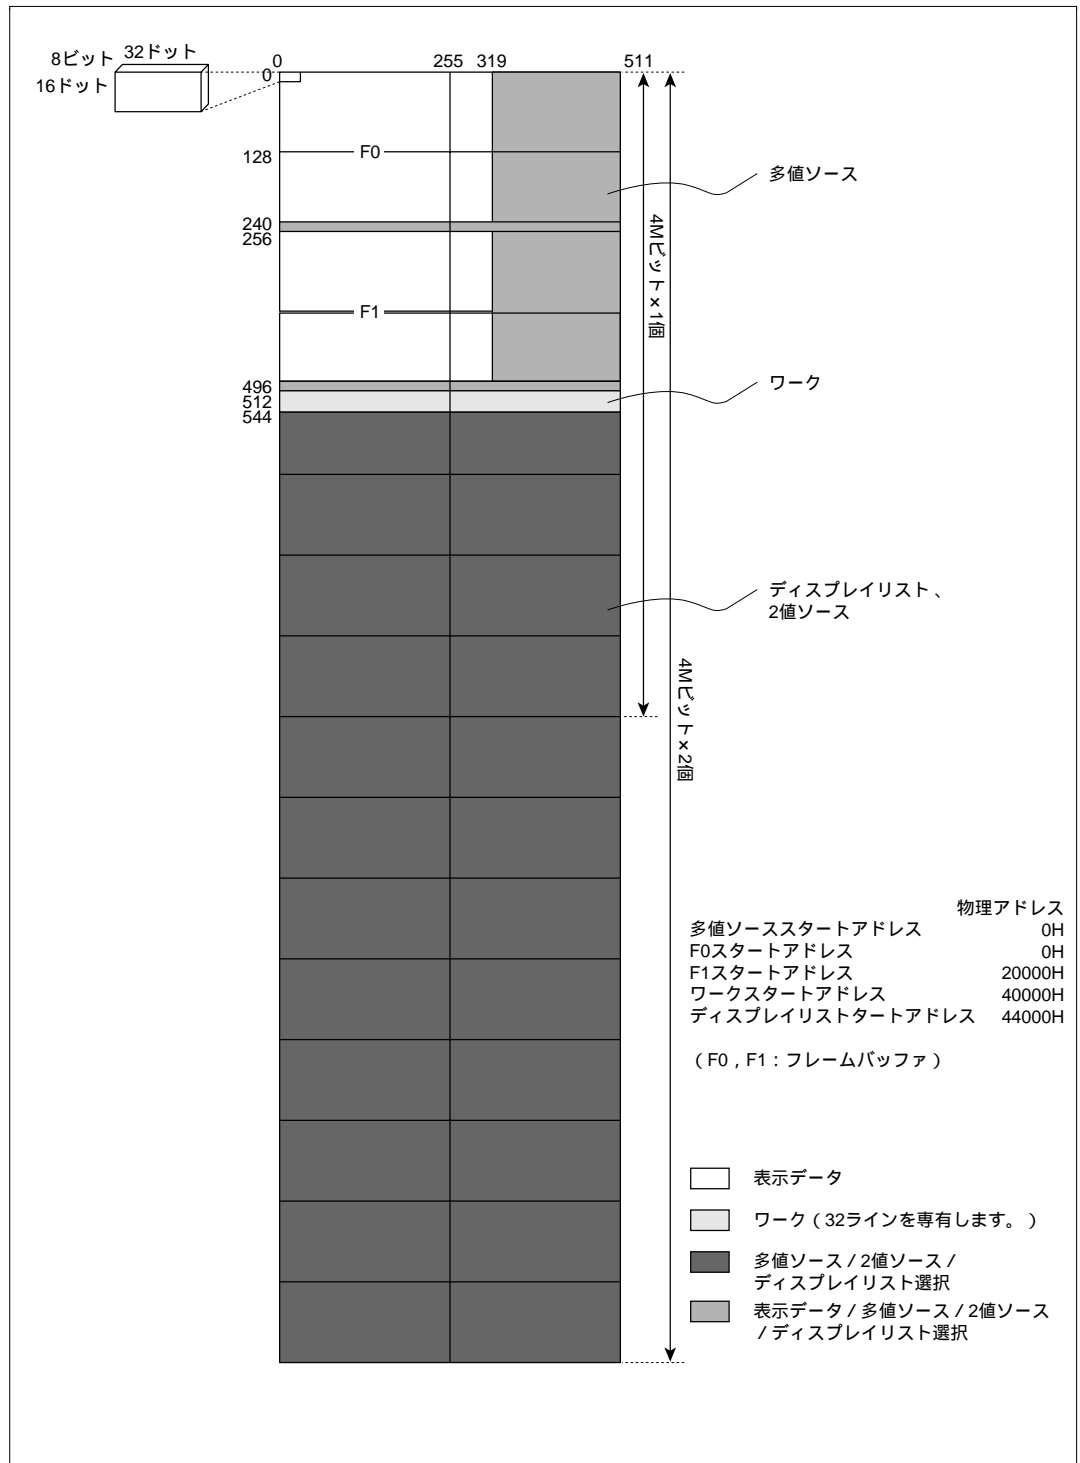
8ビット 32ドット
16ドット

0 255 319 511
0
128
F0
240
256
F1
496
512
544

多値ソース
ワーク
ディスプレイリスト、
2値ソース

4Mビット×1個
4Mビット×2個

| | 物理アドレス |
|---|---|
| 多値ソーススタートアドレス | 0H |
| F0スタートアドレス | 0H |
| F1スタートアドレス | 20000H |
| ワークスタートアドレス | 40000H |
| ディスプレイリスタートアドレス | 44000H |

（F0，F1：フレームバッファ）

表示データ
ワーク（32ラインを専有します。）
多値ソース / 2値ソース / ディスプレイリスト選択
表示データ / 多値ソース / 2値ソース / ディスプレイリスト選択